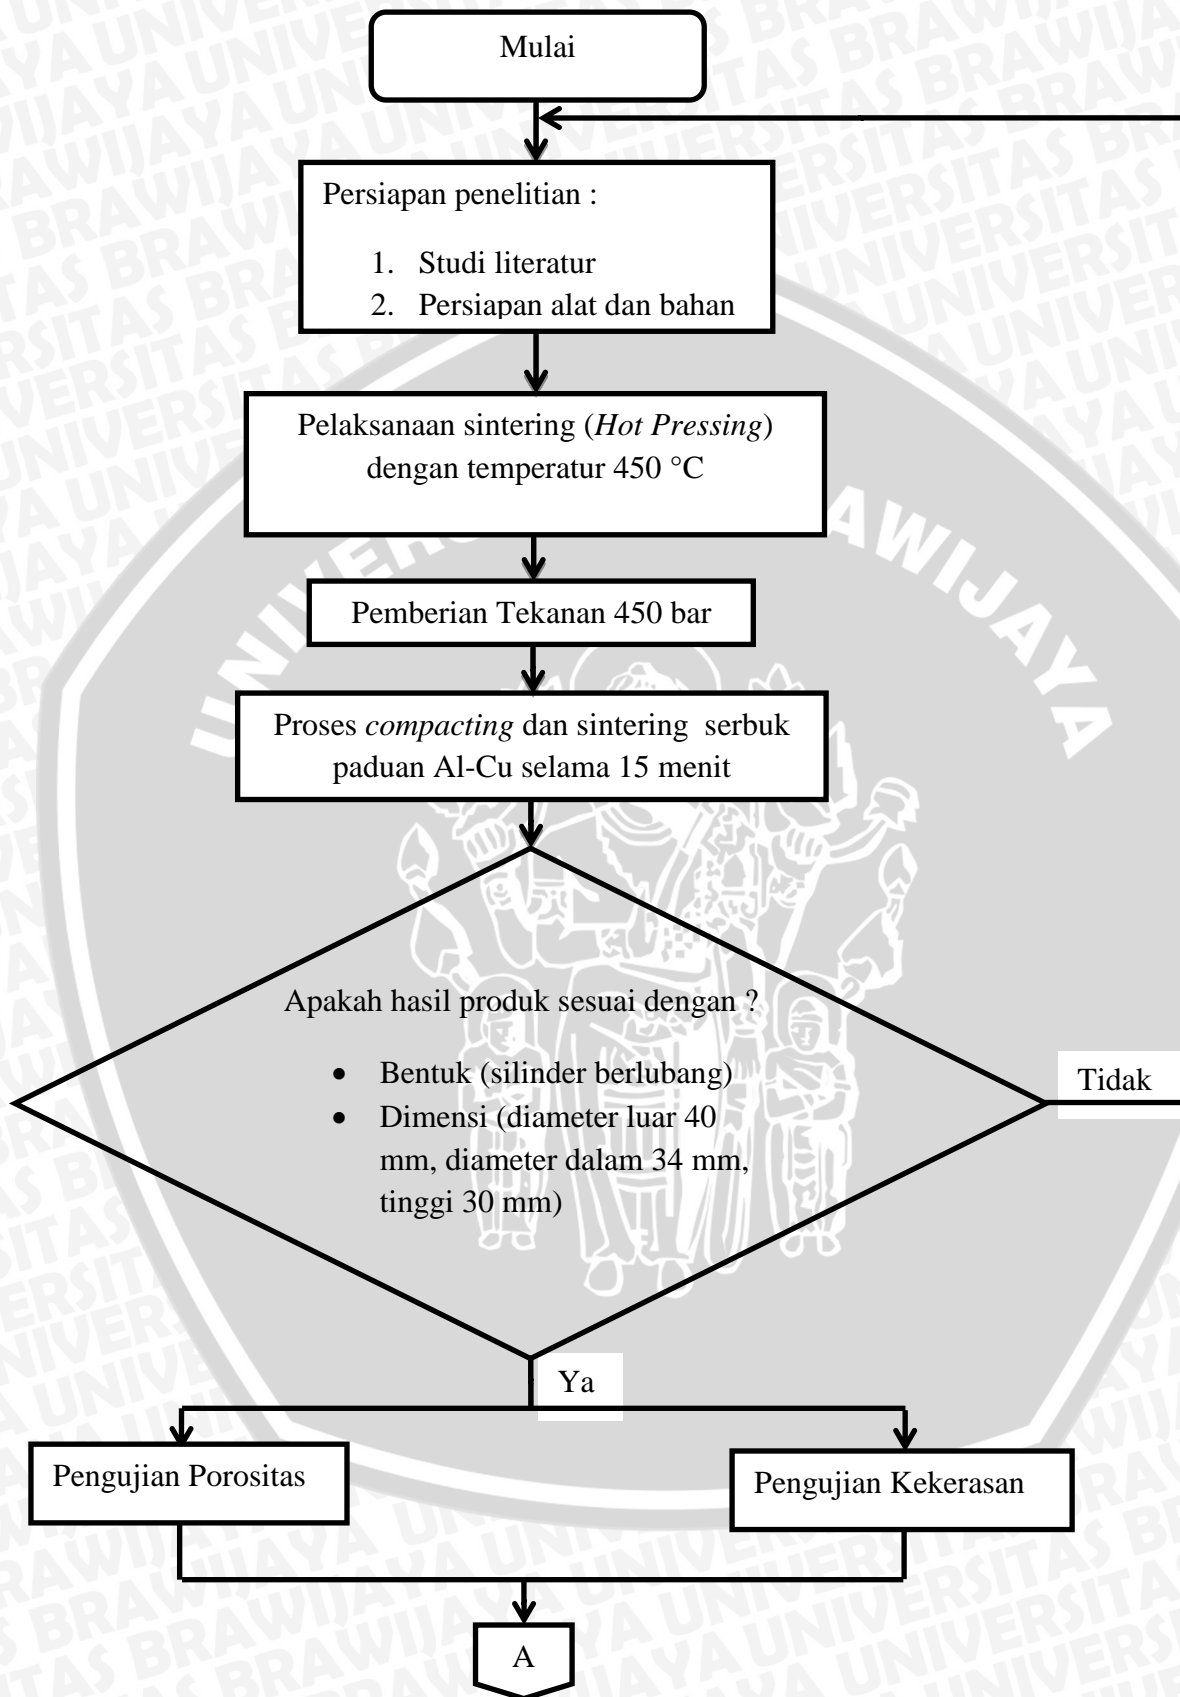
Mulai

Persiapan penelitian :

1. Studi literatur
2. Persiapan alat dan bahan

Pelaksanaan sintering (*Hot Pressing*) dengan temperatur 450 °C

Pemberian Tekanan 450 bar

Proses *compacting* dan sintering serbuk paduan Al-Cu selama 15 menit

Apakah hasil produk sesuai dengan ?

- Bentuk (silinder berlubang)
- Dimensi (diameter luar 40 mm, diameter dalam 34 mm, tinggi 30 mm)

Tidak

Ya

Pengujian Porositas

Pengujian Kekerasan

A